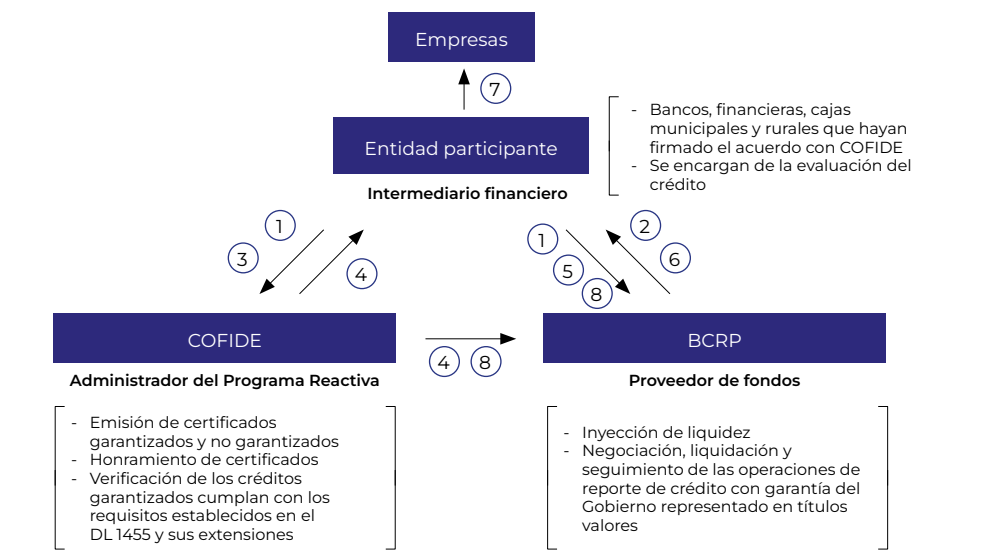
Empresas

7

Entidad participante

Intermediario financiero

- Bancos, financieras, cajas municipales y rurales que hayan firmado el acuerdo con COFIDE
- Se encargan de la evaluación del crédito

1

3

4

1

5

8

2

6

COFIDE

Administrador del Programa Reactiva

4 8

BCRP

Proveedor de fondos

- Emisión de certificados garantizados y no garantizados
- Honramiento de certificados
- Verificación de los créditos garantizados cumplan con los requisitos establecidos en el DL 1455 y sus extensiones

- Inyección de liquidez
- Negociación, liquidación y seguimiento de las operaciones de reporte de crédito con garantía del Gobierno representado en títulos valores